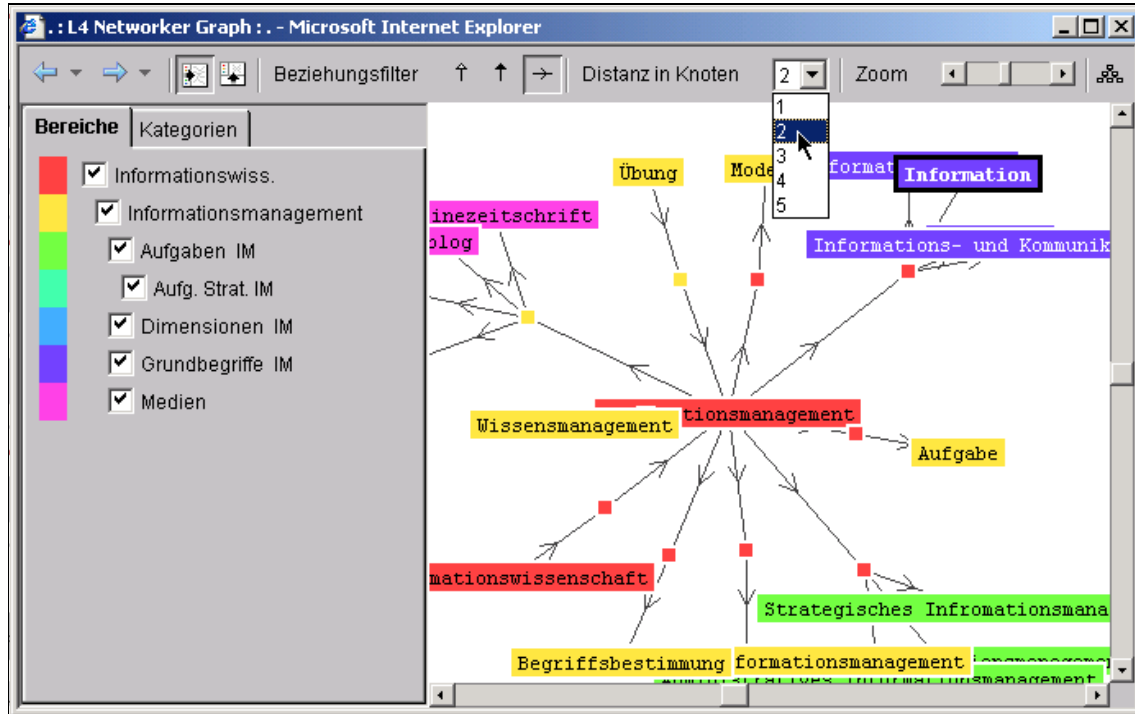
.: L4 Networker Graph : . - Microsoft Internet Explorer

Beziehungsfilter ⇡ ↑ → Distanz in Knoten 2 Zoom

1
2
3
4
5

Bereiche Kategorien

Informationswiss.
Informationsmanagement
Aufgaben IM
Aufg. Strat. IM
Dimensionen IM
Grundbegriffe IM
Medien

Übung
Mode
formati
Information
inezeitschrift
blog
Informations- und Kommunik
Wissensmanagement
tionsmanagement
Aufgabe
mationswissenschaft
Strategisches Infromationsmana
Begriffsbestimmung
formationsmanagement
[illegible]
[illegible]